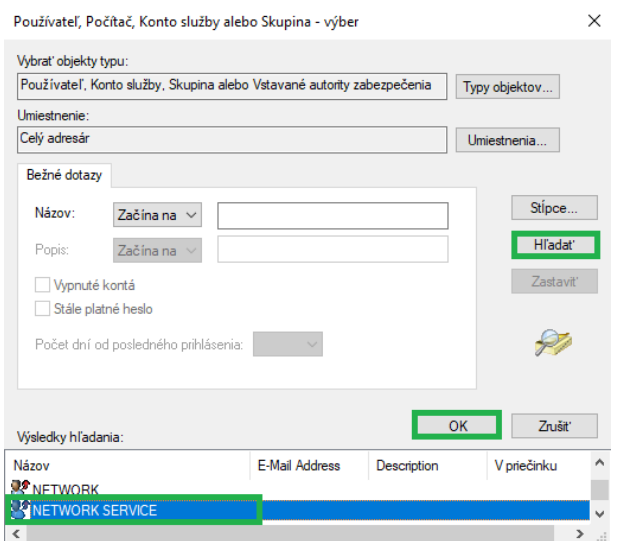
Používateľ, Počítač, Konto služby alebo Skupina - výber

Vybrať objekty typu:
Používateľ, Konto služby, Skupina alebo Vstavané autority zabezpečenia
Typy objektov...

Umiestnenie:
Celý adresár
Umiestnenia...

Bežné dotazy

Názov: Začína na
Popis: Začína na

Vypnuté kontá
Stále platné heslo

Počet dní od posledného prihlásenia:

Stĺpce...
Hľadať
Zastaviť

OK
Zrušiť

Výsledky hľadania:

| Názov | E-Mail Address | Description | V priečinku |
|---|---|---|---|
| NETWORK | | | |
| NETWORK SERVICE | | | |